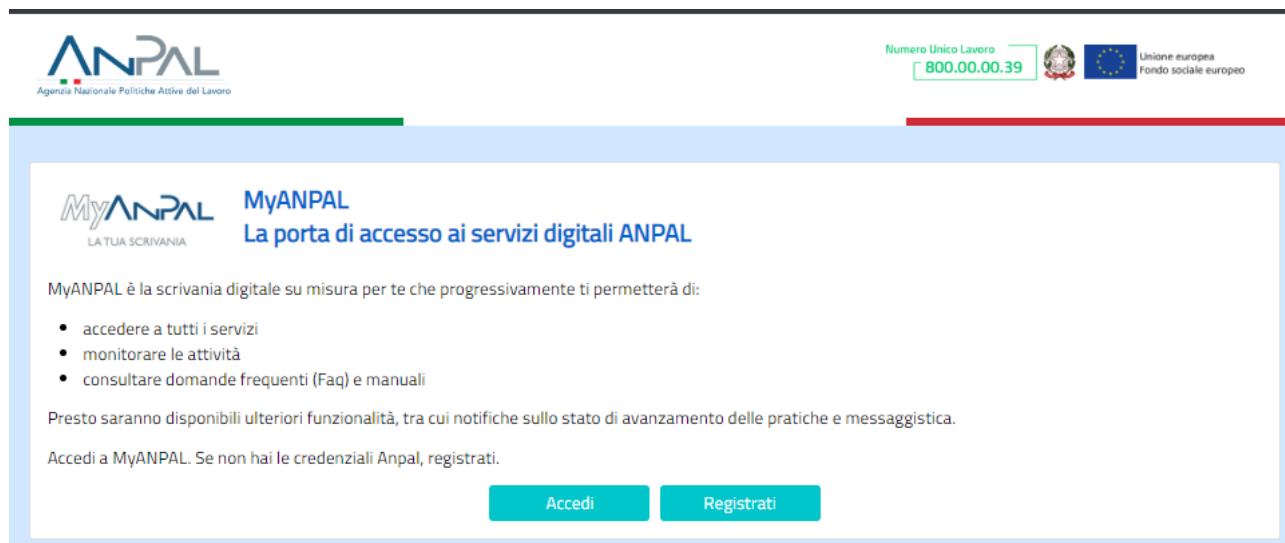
ANPAL
Agenzia Nazionale Politiche Attive del Lavoro

Numero Unico Lavoro
800.00.00.39

Unione europea
Fondo sociale europeo

MyANPAL
LA TUA SCRIVANIA

MyANPAL
La porta di accesso ai servizi digitali ANPAL

MyANPAL è la scrivania digitale su misura per te che progressivamente ti permetterà di:

- accedere a tutti i servizi
- monitorare le attività
- consultare domande frequenti (Faq) e manuali

Presto saranno disponibili ulteriori funzionalità, tra cui notifiche sullo stato di avanzamento delle pratiche e messaggistica.

Accedi a MyANPAL. Se non hai le credenziali Anpal, registrati.

Accedi
Registrati